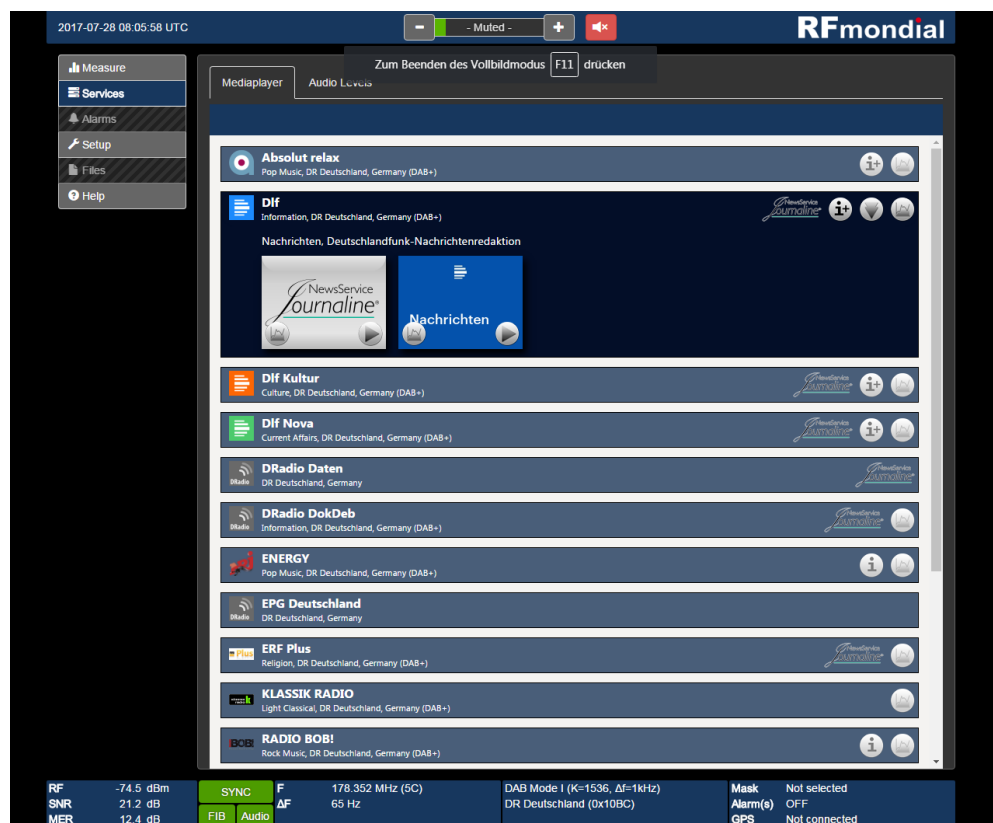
2017-07-28 08:05:58 UTC

- Muted -

RFmondial

Zum Beenden des Vollbildmodus F11 drücken

Measure
Services
Alarms
Setup
Files
Help

Mediaplayer
Audio Levels

Absolut relax
Pop Music, DR Deutschland, Germany (DAB+)

Dlf
Information, DR Deutschland, Germany (DAB+)
NewsService Journaline

Nachrichten, Deutschlandfunk-Nachrichtenredaktion

NewsService Journaline

Nachrichten

Dlf Kultur
Culture, DR Deutschland, Germany (DAB+)
NewsService Journaline

Dlf Nova
Current Affairs, DR Deutschland, Germany (DAB+)
NewsService Journaline

DRadio Daten
DR Deutschland, Germany
NewsService Journaline

DRadio DokDeb
Information, DR Deutschland, Germany (DAB+)
NewsService Journaline

ENERGY
Pop Music, DR Deutschland, Germany (DAB+)

EPG Deutschland
DR Deutschland, Germany

ERF Plus
Religion, DR Deutschland, Germany (DAB+)
NewsService Journaline

KLASSIK RADIO
Light Classical, DR Deutschland, Germany (DAB+)

RADIO BOB!
Rock Music, DR Deutschland, Germany (DAB+)

| RF | -74.5 dBm | SYNC | F | 178.352 MHz (5C) | DAB Mode I (K=1536, Δf=1kHz) | Mask | Not selected |
|---|---|---|---|---|---|---|---|
| SNR | 21.2 dB | FIB Audio | ΔF | 65 Hz | DR Deutschland (0x10BC) | Alarm(s) | OFF |
| MER | 12.4 dB | | | | | GPS | Not connected |